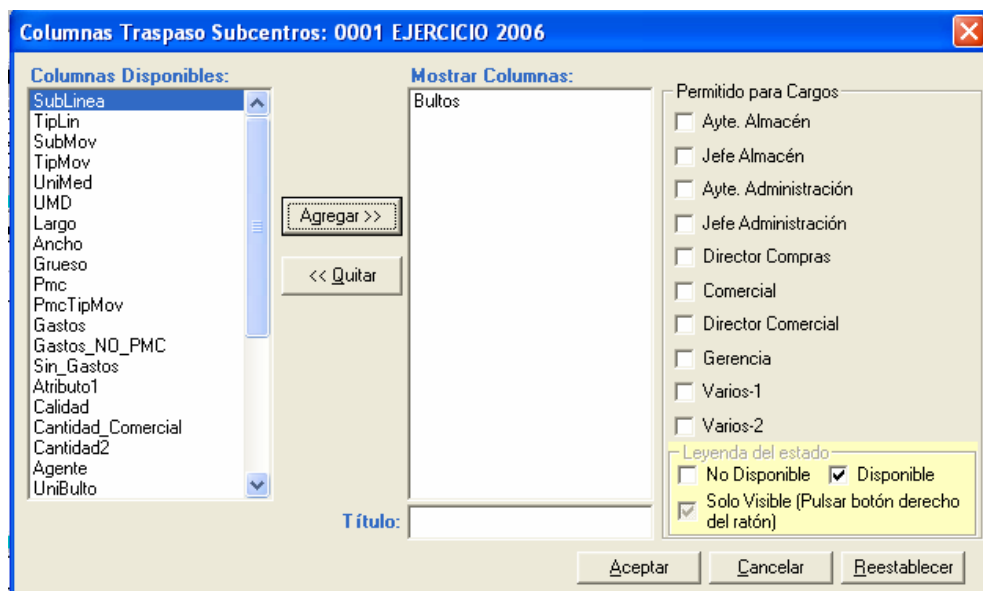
Columnas Traspaso Subcentros: 0001 EJERCICIO 2006

Columnas Disponibles:
SubLinea
TipLin
SubMov
TipMov
UniMed
UMD
Largo
Ancho
Grueso
Pmc
PmcTipMov
Gastos
Gastos_NO_PMC
Sin_Gastos
Atributo1
Calidad
Cantidad_Comercial
Cantidad2
Agente
UniBulto

Agregar >>

<< Quitar

Mostrar Columnas:
Bultos

Título:

Permitido para Cargos
Ayte. Almacén
Jefe Almacén
Ayte. Administración
Jefe Administración
Director Compras
Comercial
Director Comercial
Gerencia
Varios-1
Varios-2

Leyenda del estado
No Disponible
Disponible
Solo Visible (Pulsar botón derecho del ratón)

Aceptar
Cancelar
Reestablecer